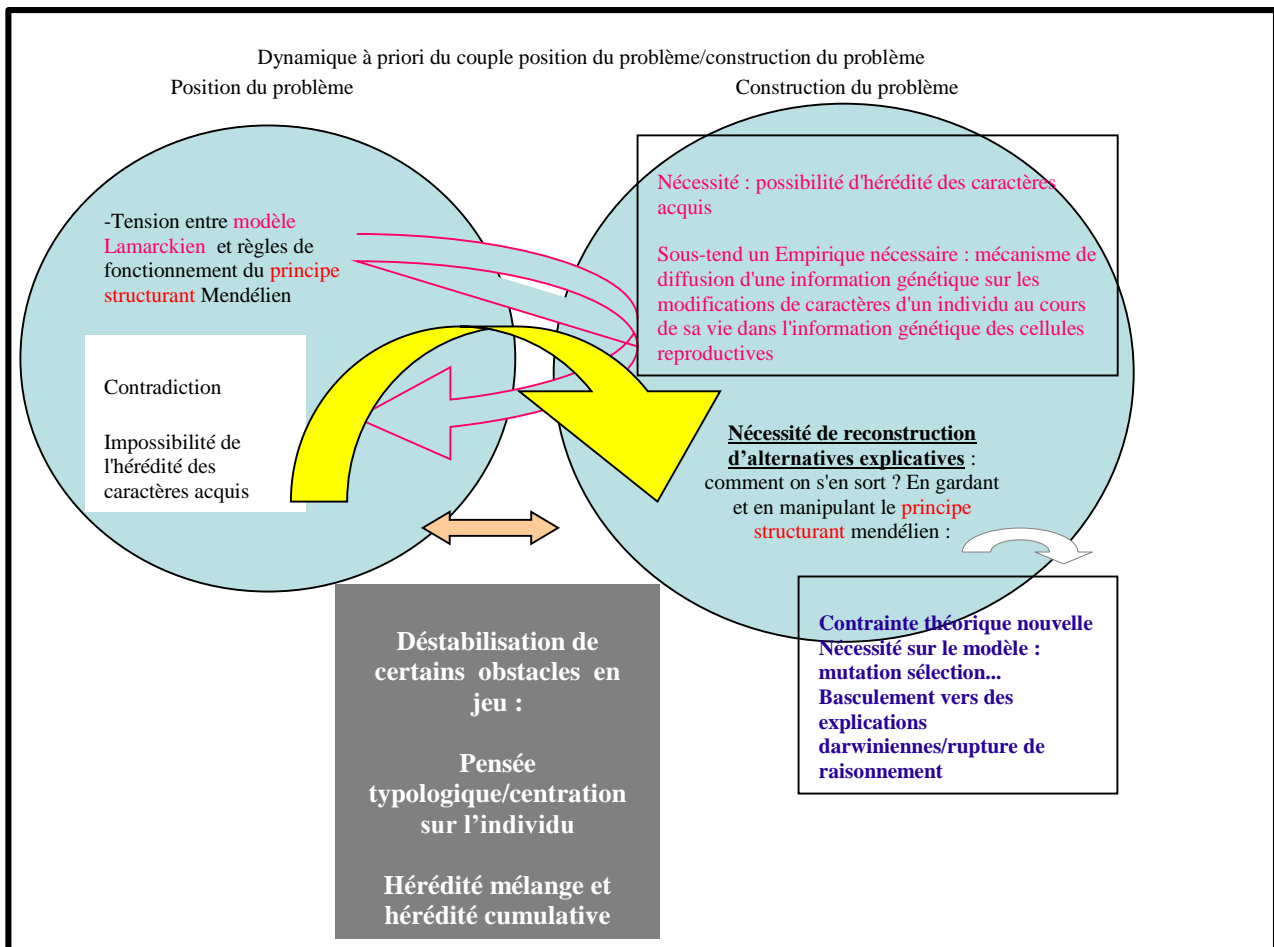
Dynamique à priori du couple position du problème/construction du problème

Position du problème

Construction du problème

-Tension entre modèle Lamarckien et règles de fonctionnement du principe structurant Mendélien

Contradiction

Impossibilité de l'hérédité des caractères acquis

Nécessité : possibilité d'hérédité des caractères acquis

Sous-tend un Empirique nécessaire : mécanisme de diffusion d'une information génétique sur les modifications de caractères d'un individu au cours de sa vie dans l'information génétique des cellules reproductives

Nécessité de reconstruction d'alternatives explicatives : comment on s'en sort ? En gardant et en manipulant le principe structurant mendélien :

Contrainte théorique nouvelle Nécessité sur le modèle : mutation sélection... Basculement vers des explications darwiniennes/rupture de raisonnement

Déstabilisation de certains obstacles en jeu :

Pensée typologique/centration sur l'individu

Hérédité mélange et hérédité cumulative